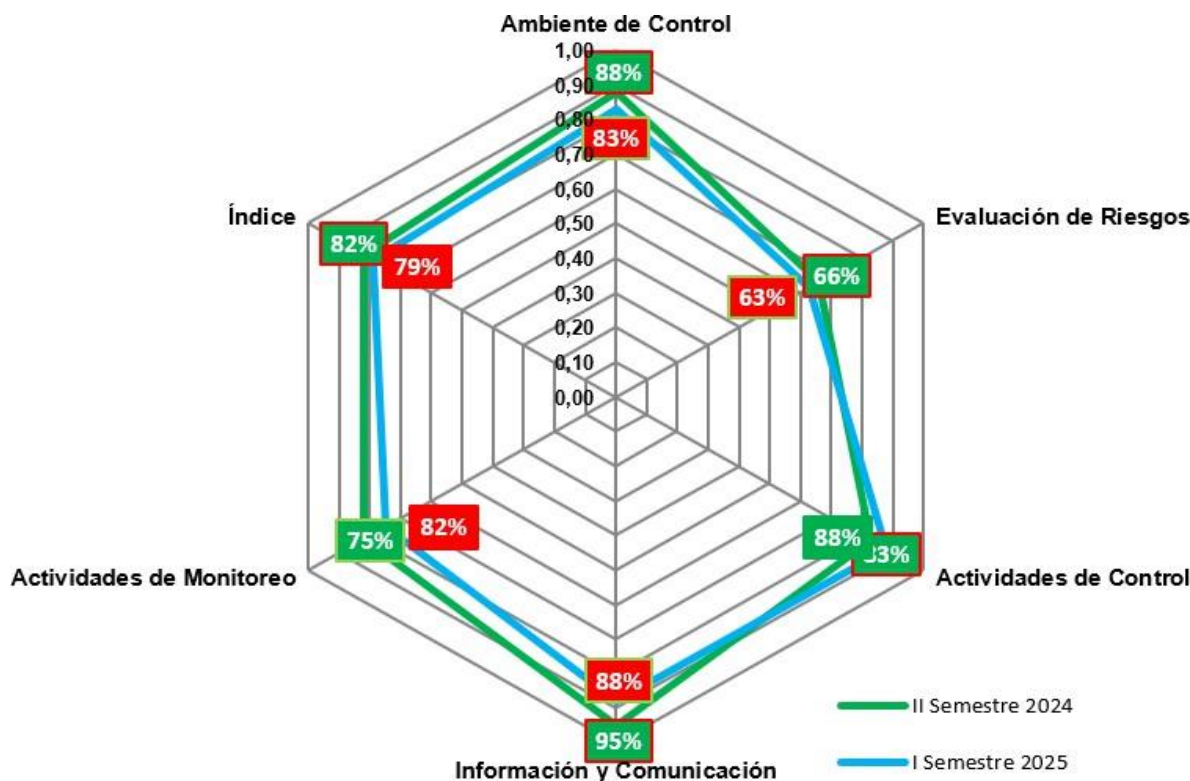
Ambiente de Control
1,00
0,90
0,80
0,70
0,60
0,50
0,40
0,30
0,20
0,10
0,00
88%
83%
Índice
82%
79%
Evaluación de Riesgos
66%
63%
Actividades de Monitoreo
75%
82%
88%
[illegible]3%
Actividades de Control
88%
95%
Información y Comunicación
II Semestre 2024
I Semestre 2025